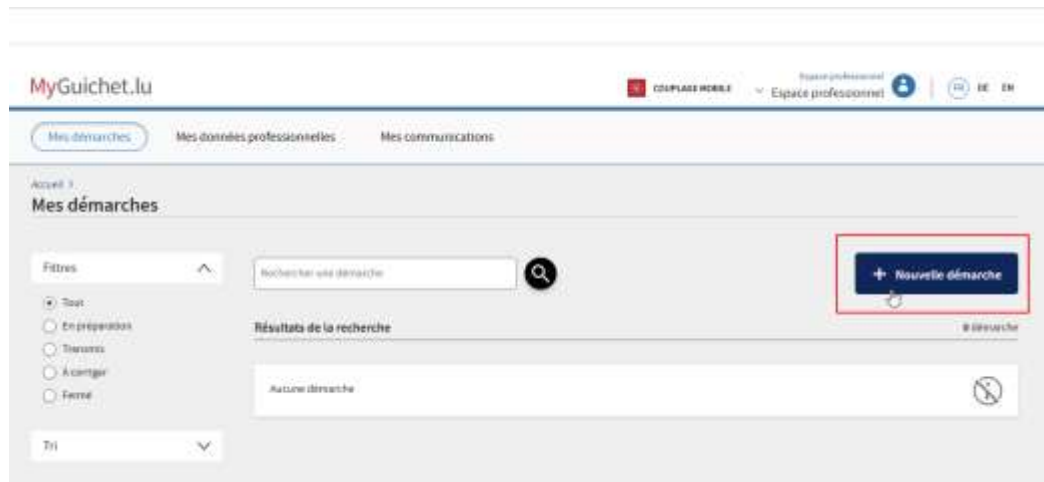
MyGuichet.lu

COUPLAGE MOBILE

Espace professionnel
Espace professionnel

FR DE EN

Mes démarches

Mes données professionnelles

Mes communications

Accueil >

Mes démarches

Filtres

Tout

En préparation

Transmis

À corriger

Fermé

Tri

Rechercher une démarche

+ Nouvelle démarche

Résultats de la recherche

0 démarche

Aucune démarche